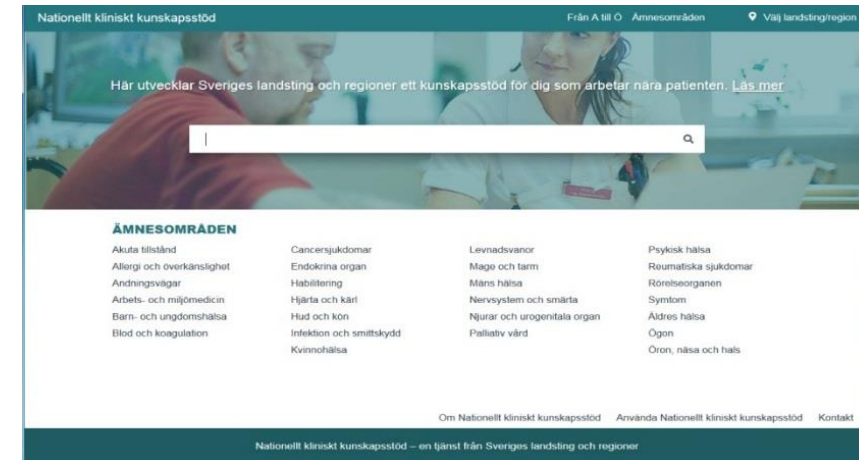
Nationellt kliniskt kunskapsstöd

Från A till Ö Ämnesområden Välj landsting/region

Här utvecklar Sveriges landsting och regioner ett kunskapsstöd för dig som arbetar nära patienten. Läs mer

ÄMNESOMRÅDEN

Akuta tillstånd
Allergi och överkänslighet
Andningsvägar
Arbets- och miljömedicin
Barn- och ungdomshälsa
Blod och koagulation

Cancersjukdomar
Endokrina organ
Habilitering
Hjärta och kärl
Hud och kön
Infektion och smittskydd
Kvinnohälsa

Levnadsvanor
Mage och tarm
Mäns hälsa
Nervsystem och smärta
Njurar och urogenitala organ
Palliativ vård

Psykisk hälsa
Reumatiska sjukdomar
Rörelseorganen
Symtom
Äldres hälsa
Ögon
Öron, näsa och hals

Om Nationellt kliniskt kunskapsstöd Använda Nationellt kliniskt kunskapsstöd Kontakt

Nationellt kliniskt kunskapsstöd – en tjänst från Sveriges landsting och regioner